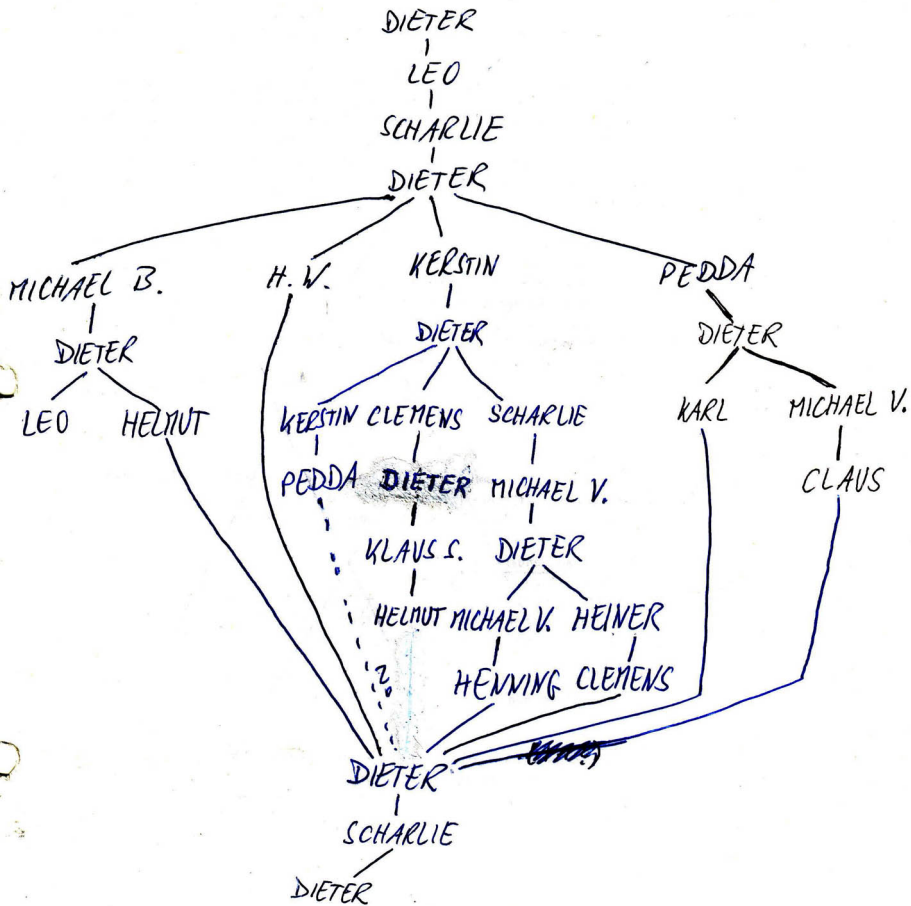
DIETER
LEO
SCHARLIE
DIETER

MICHAEL B.
DIETER
LEO HELMUT

H. V.

KERSTIN
DIETER
KERSTIN CLEMENS SCHARLIE
PEDDA DIETER MICHAEL V.
KLAUS S. DIETER
HELMUT MICHAEL V. HEINER
HENNING CLEMENS

?

PEDDA
DIETER
KARL MICHAEL V.
CLAUS

DIETER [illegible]
SCHARLIE
DIETER